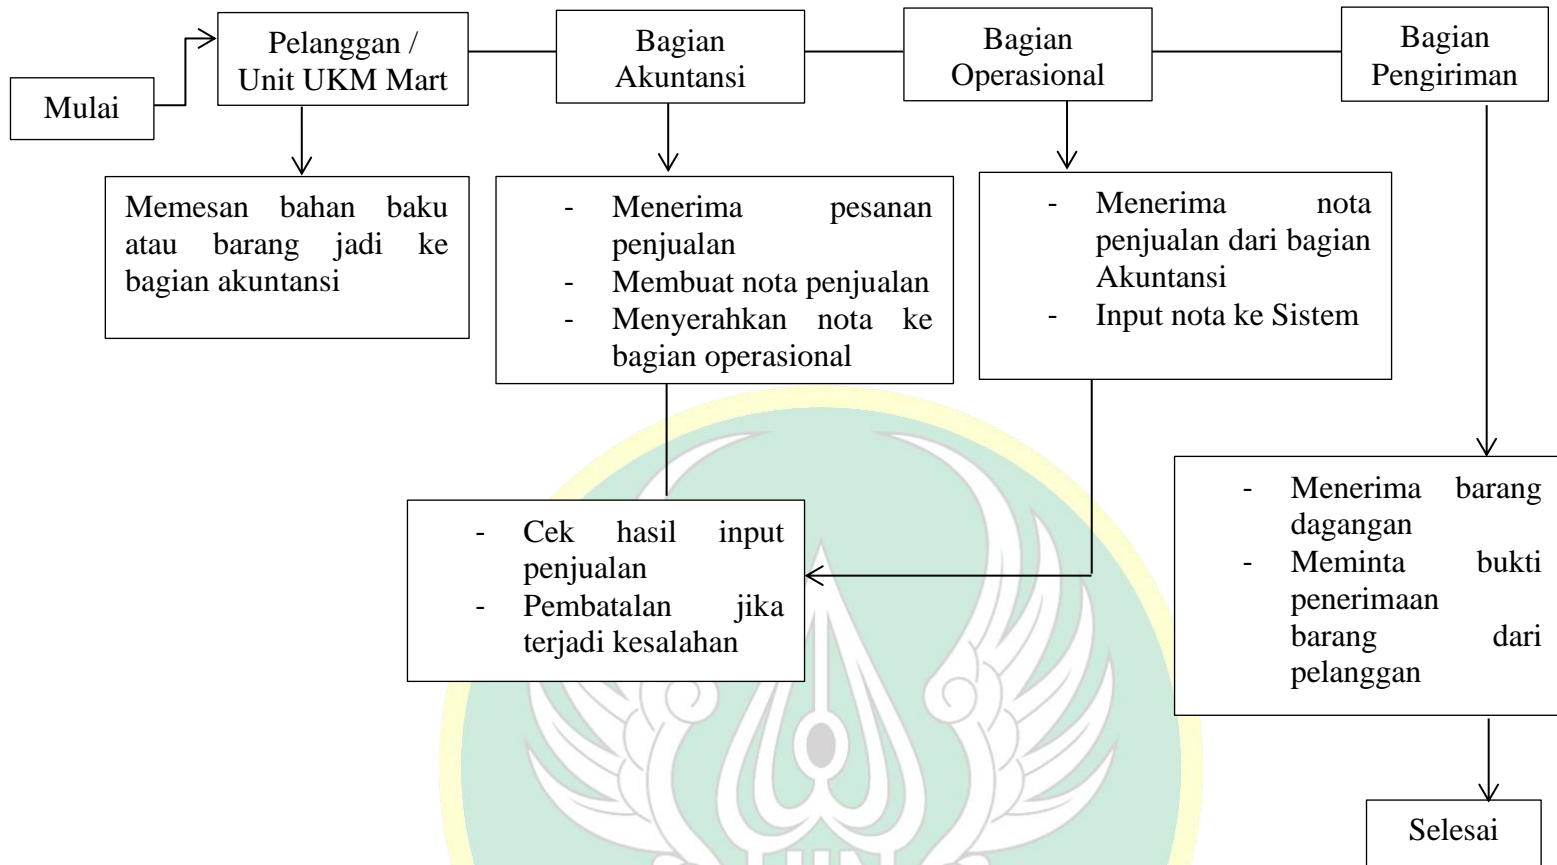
Mulai

Pelanggan / Unit UKM Mart

Bagian Akuntansi

Bagian Operasional

Bagian Pengiriman

Memesan bahan baku atau barang jadi ke bagian akuntansi

- Menerima pesanan penjualan
- Membuat nota penjualan
- Menyerahkan nota ke bagian operasional

- Menerima nota penjualan dari bagian Akuntansi
- Input nota ke Sistem

- Cek hasil input penjualan
- Pembatalan jika terjadi kesalahan

- Menerima barang dagangan
- Meminta bukti penerimaan barang dari pelanggan

Selesai